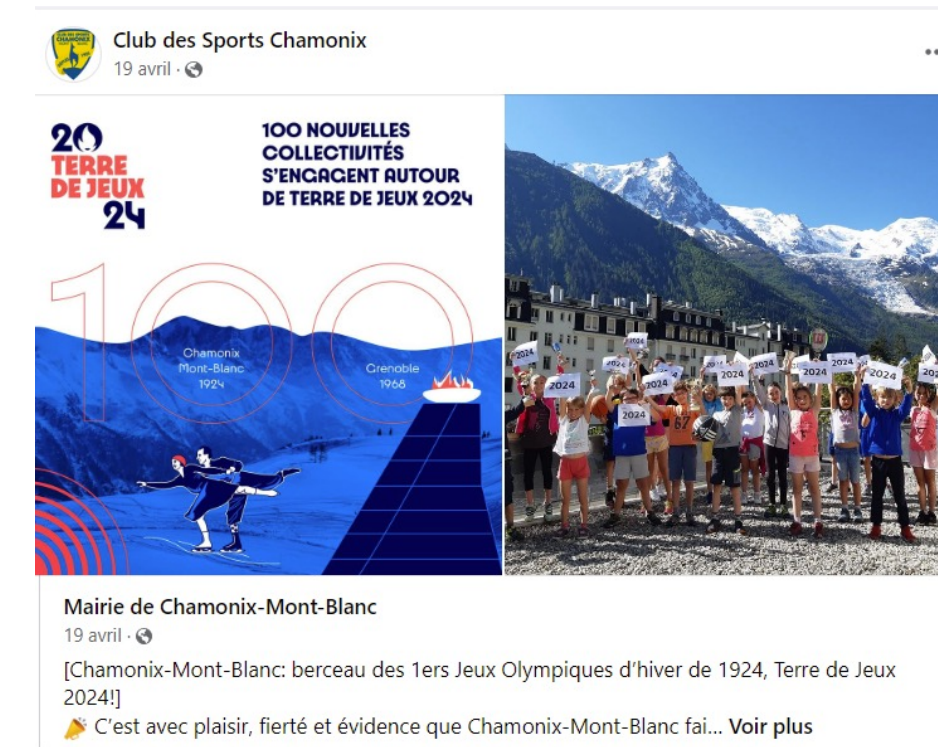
Club des Sports Chamonix
19 avril ·

20
TERRE
DE JEUX
24

100 NOUVELLES COLLECTIVITÉS S'ENGAGENT AUTOUR DE TERRE DE JEUX 2024

100

Chamonix
Mont-Blanc
1924

Grenoble
1968

2024 2024 2024 2024 2024 2024 2024 2024 2024 2024 2024

Mairie de Chamonix-Mont-Blanc
19 avril ·
[Chamonix-Mont-Blanc: berceau des 1ers Jeux Olympiques d'hiver de 1924, Terre de Jeux 2024!]
C'est avec plaisir, fierté et évidence que Chamonix-Mont-Blanc fai... Voir plus